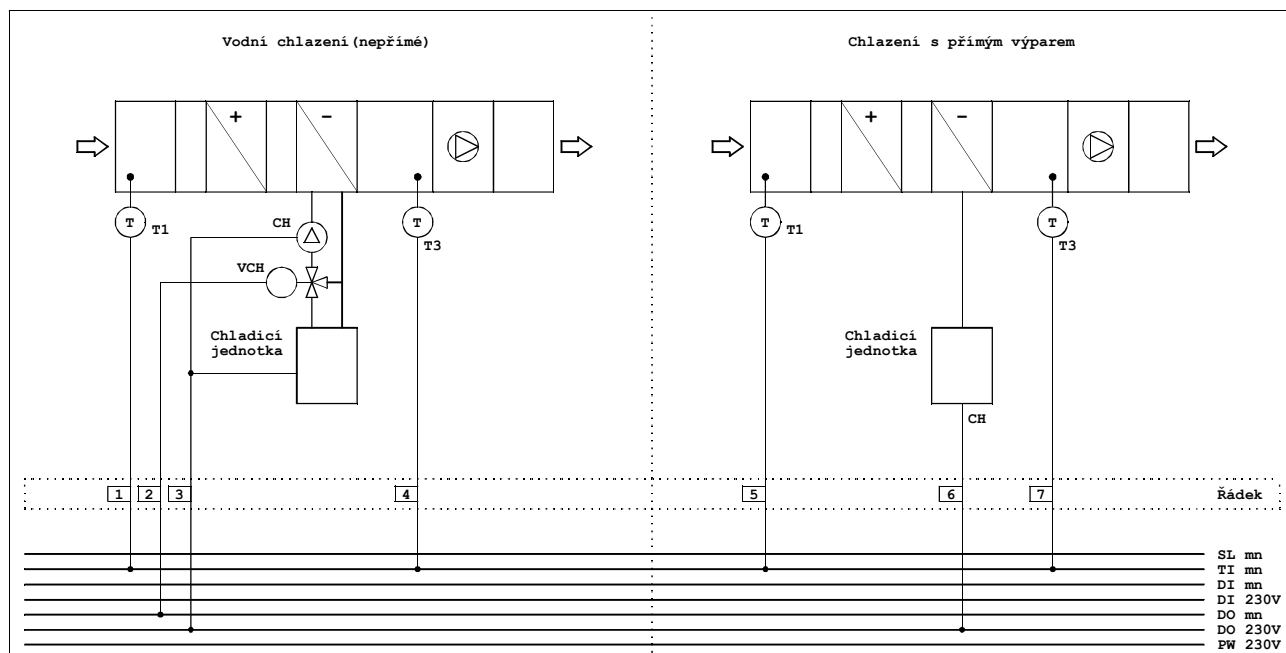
Vodní chlazení(nepřímé)

Chlazení s přímým výparem

+ −

+ −

T T1

CH

VCH

T T3

Chladicí jednotka

T T1

T T3

Chladicí jednotka

CH

1 2 3 4 5 6 7 Řádek

SL mn
TI mn
DI mn
DI 230V
DO mn
DO 230V
PW 230V